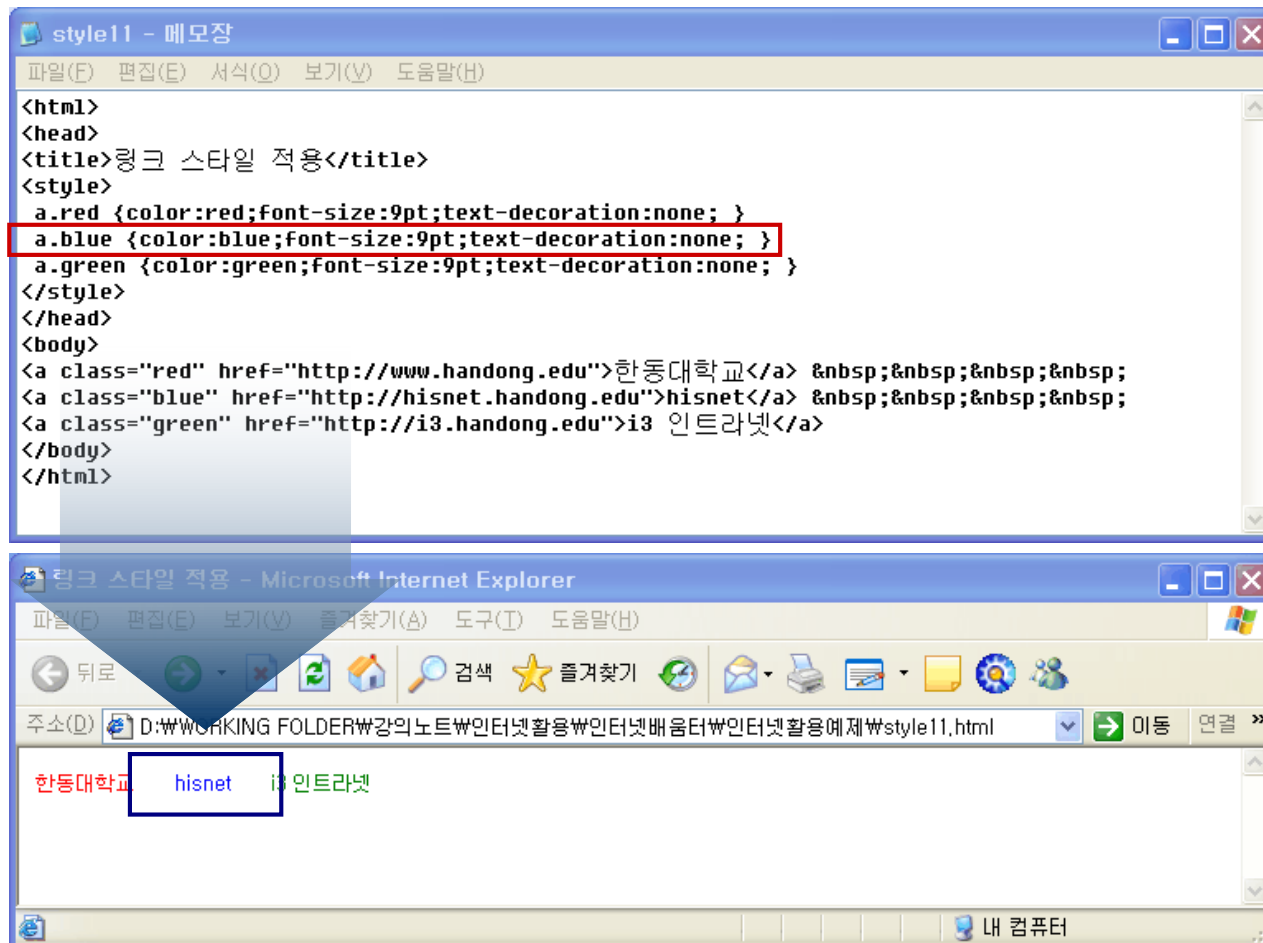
style11 - 메모장

파일(F) 편집(E) 서식(O) 보기(V) 도움말(H)

<html>
<head>
<title>링크 스타일 적용</title>
<style>
a.red {color:red;font-size:9pt;text-decoration:none; }
a.blue {color:blue;font-size:9pt;text-decoration:none; }
a.green {color:green;font-size:9pt;text-decoration:none; }
</style>
</head>
<body>
<a class="red" href="http://www.handong.edu">한동대학교</a> &nbsp;&nbsp;&nbsp;&nbsp;
<a class="blue" href="http://hisnet.handong.edu">hisnet</a> &nbsp;&nbsp;&nbsp;&nbsp;
<a class="green" href="http://i3.handong.edu">i3 인트라넷</a>
</body>
</html>

링크 스타일 적용 - Microsoft Internet Explorer

파일(F) 편집(E) 보기(V) 즐겨찾기(A) 도구(T) 도움말(H)

뒤로 검색 즐겨찾기

주소(D) D:₩WORKING FOLDER₩강의노트₩인터넷활용₩인터넷배움터₩인터넷활용예제₩style11.html 이동 연결

한동대학교 hisnet i3 인트라넷

내 컴퓨터